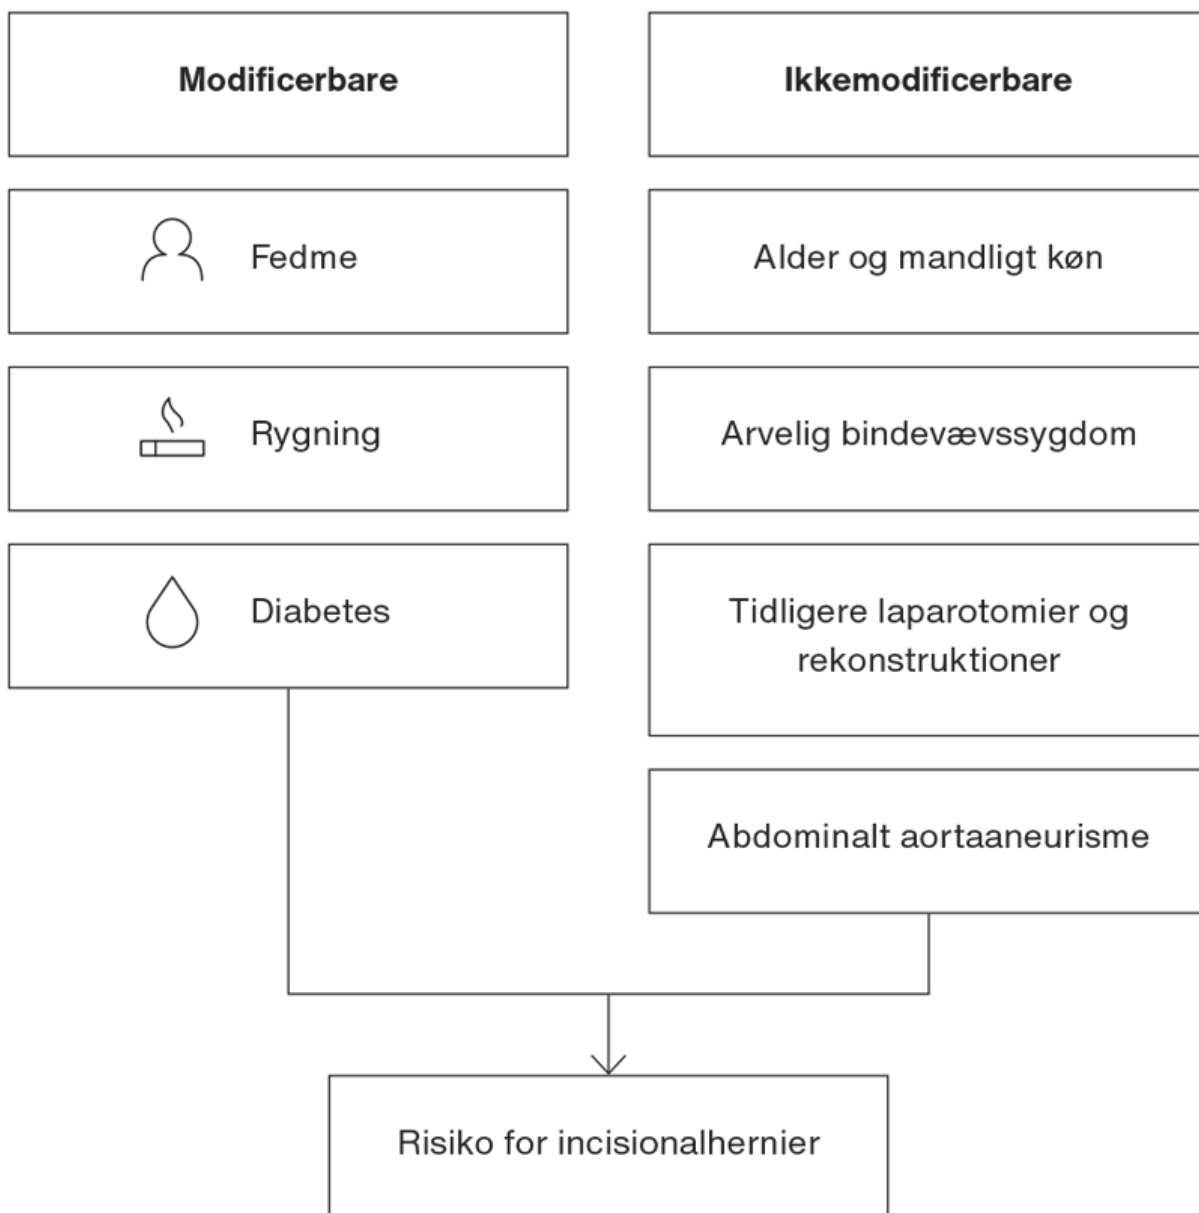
Modificerbare

Ikkemodificerbare

Fedme

Alder og mandligt køn

Rygning

Arvelig bindevævssygdom

Diabetes

Tidligere laparotomier og rekonstruktioner

Abdominalt aortaaneurisme

Risiko for incisionalhernier